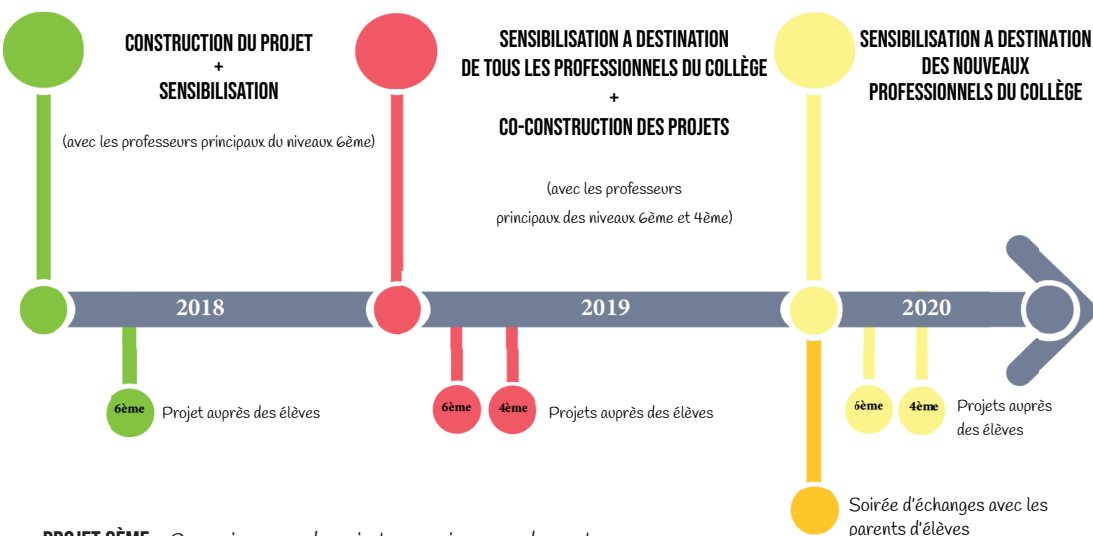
CONSTRUCTION DU PROJET
+
SENSIBILISATION

(avec les professeurs principaux du niveaux 6ème)

SENSIBILISATION A DESTINATION DE TOUS LES PROFESSIONNELS DU COLLÈGE
+
CO-CONSTRUCTION DES PROJETS

(avec les professeurs principaux des niveaux 6ème et 4ème)

SENSIBILISATION A DESTINATION DES NOUVEAUX PROFESSIONNELS DU COLLÈGE

2018

2019

2020

6ème Projet auprès des élèves

6ème 4ème Projets auprès des élèves

6ème 4ème Projets auprès des élèves

Soirée d'échanges avec les parents d'élèves

PROJET 6ÈME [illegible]